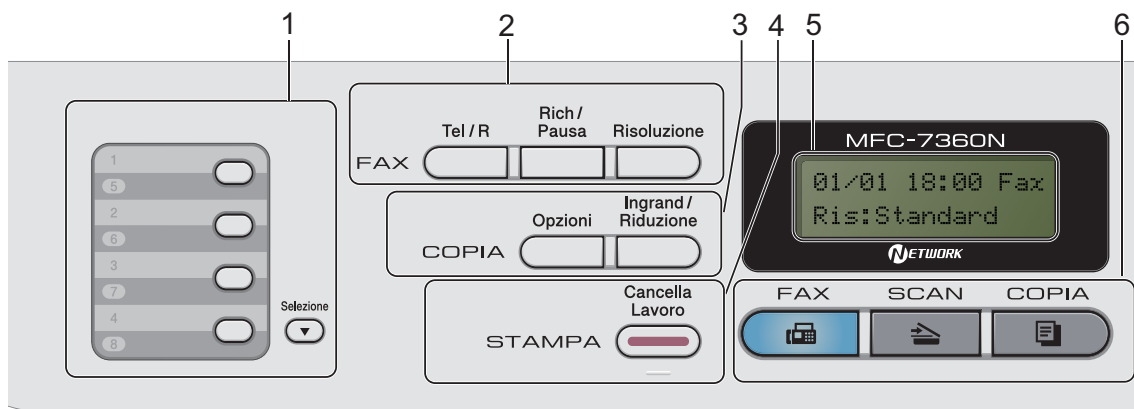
1 2 3 4 5 6

1
5
2
6
3
7
4
8

Selezione

FAX Tel / R Rich / Pausa Risoluzione

COPIA Opzioni Ingrand / Riduzione

STAMPA Cancella Lavoro

MFC-7360N

01/01 18:00 Fax
Ris:Standard

NETWORK

FAX SCAN COPIA